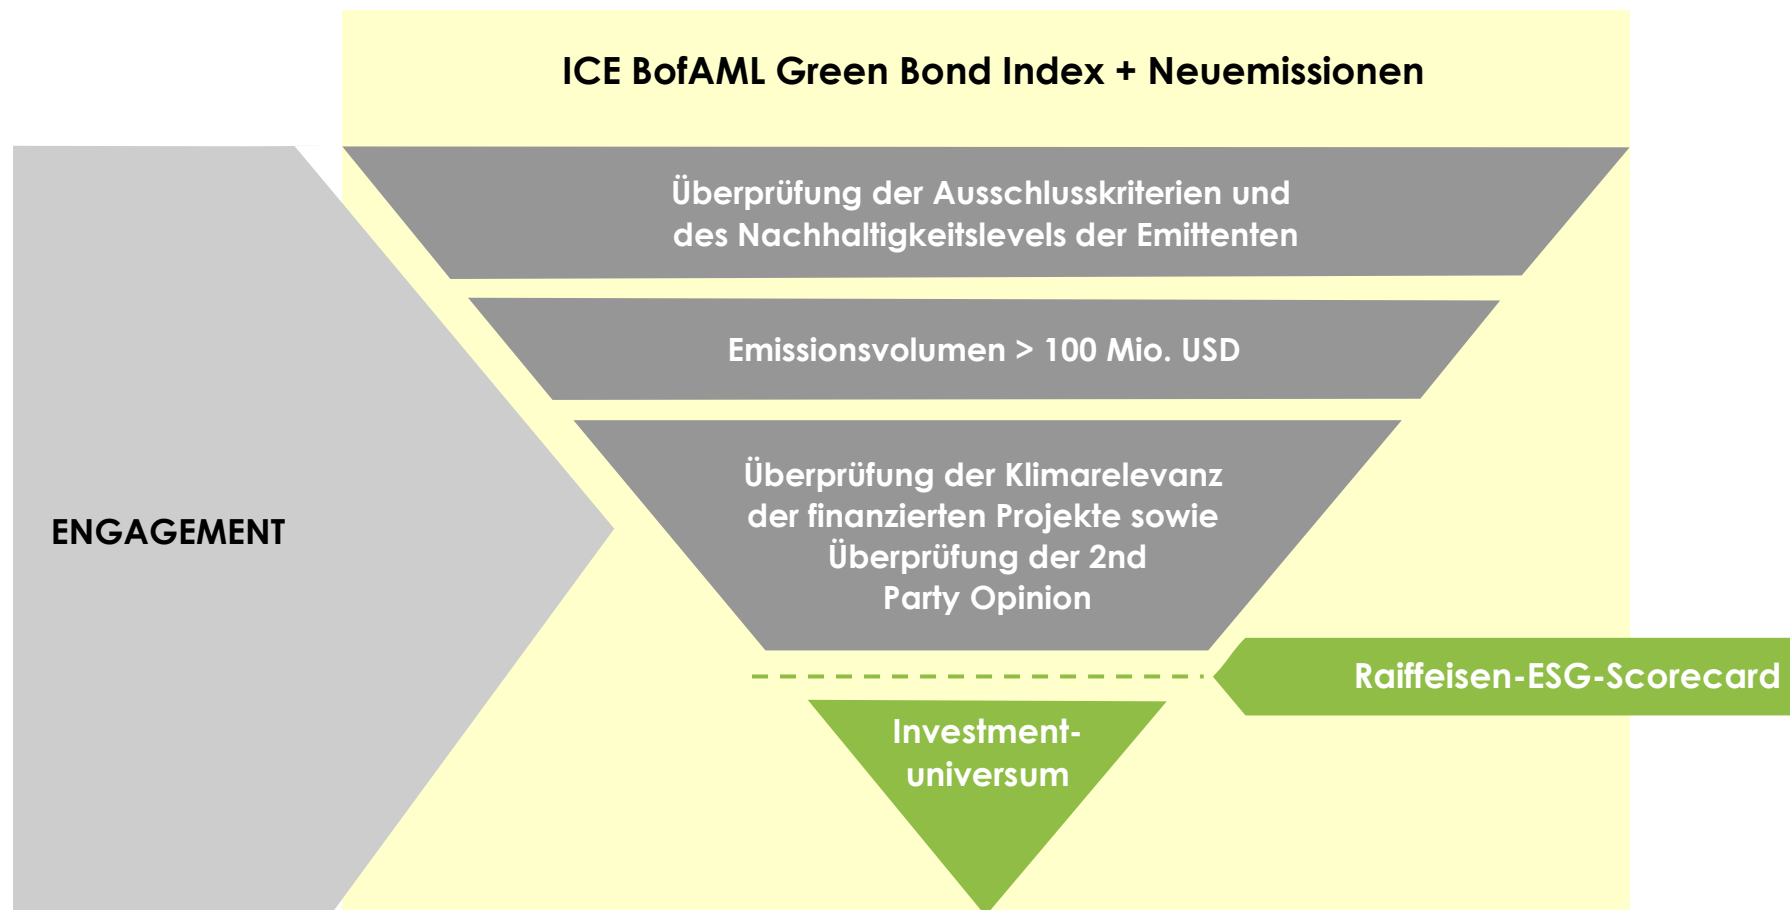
ICE BofAML Green Bond Index + Neuemissionen

Überprüfung der Ausschlusskriterien und des Nachhaltigkeitslevels der Emittenten

Emissionsvolumen > 100 Mio. USD

Überprüfung der Klimarelevanz der finanzierten Projekte sowie Überprüfung der 2nd Party Opinion

ENGAGEMENT

Raiffeisen-ESG-Scorecard

Investment-universum